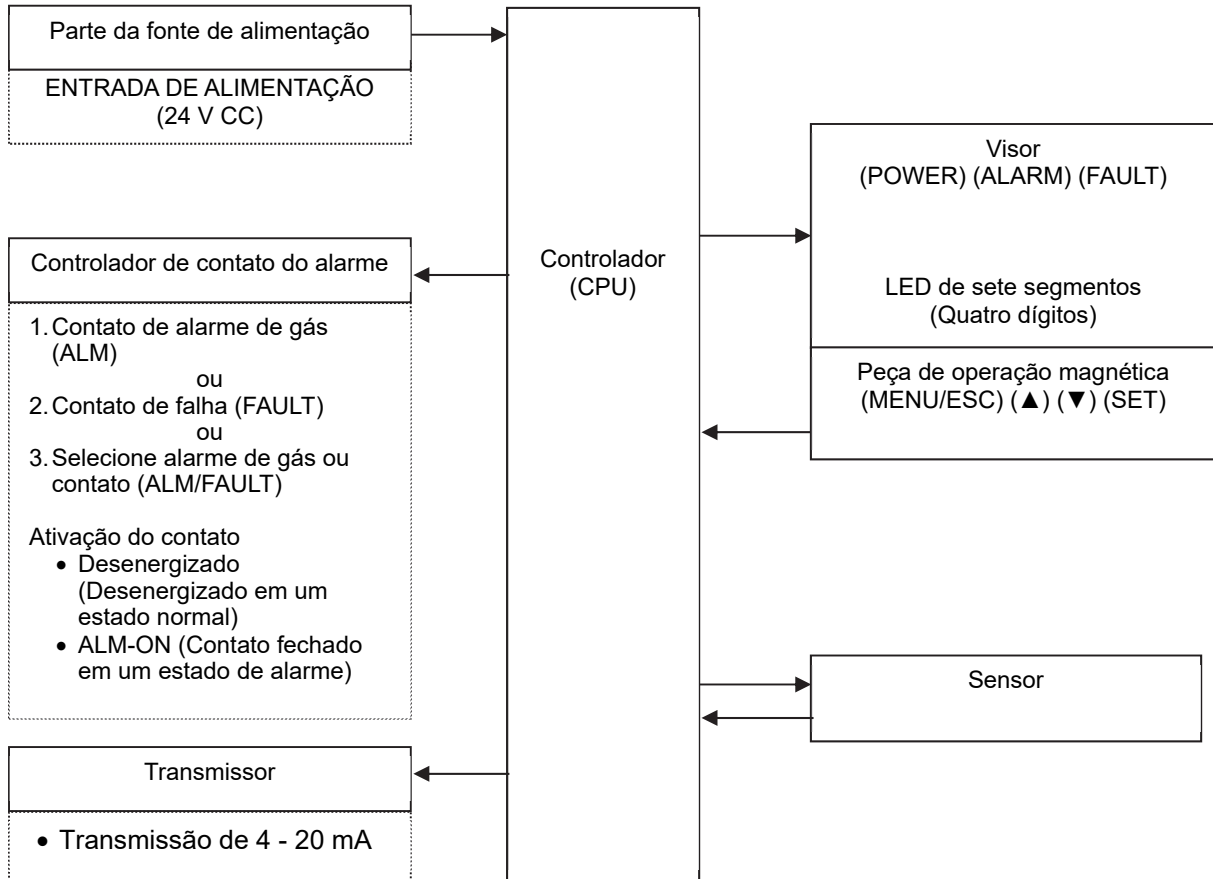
Parte da fonte de alimentação

ENTRADA DE ALIMENTAÇÃO (24 V CC)

Controlador de contato do alarme

1. Contato de alarme de gás (ALM)
ou
2. Contato de falha (FAULT)
ou
3. Selecione alarme de gás ou contato (ALM/FAULT)

Ativação do contato
• Desenergizado (Desenergizado em um estado normal)
• ALM-ON (Contato fechado em um estado de alarme)

Transmissor

• Transmissão de 4 - 20 mA

Controlador (CPU)

Visor
(POWER) (ALARM) (FAULT)

LED de sete segmentos
(Quatro dígitos)

Peça de operação magnética
(MENU/ESC) (▲) (▼) (SET)

Sensor